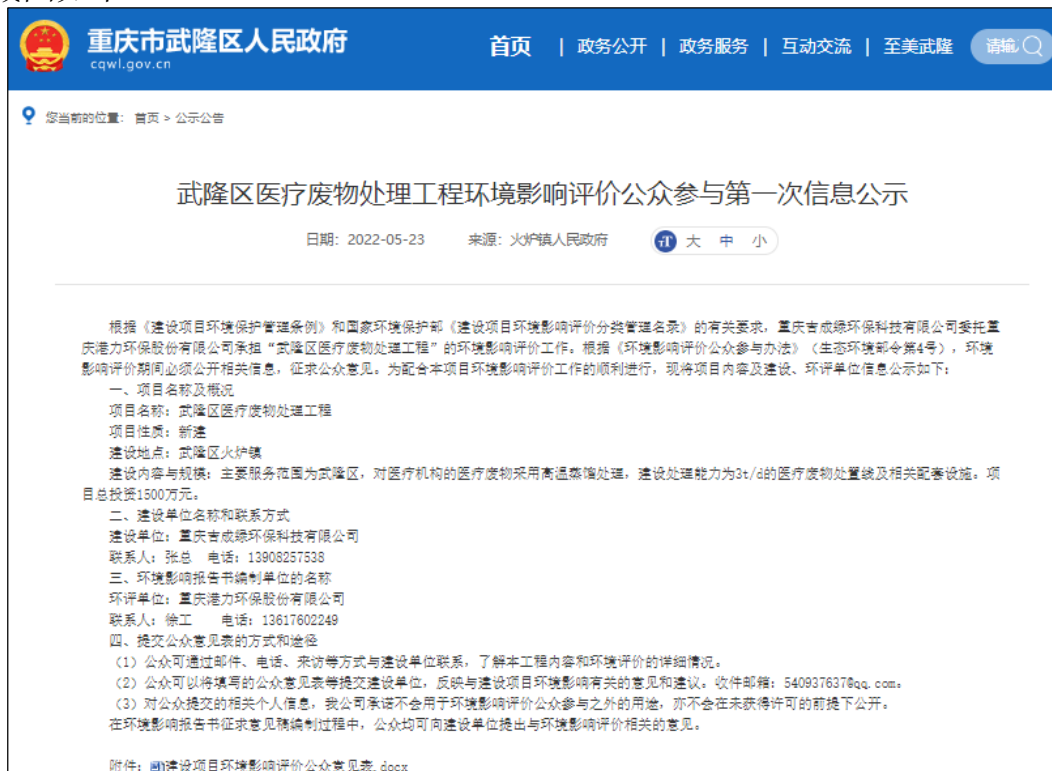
重庆市武隆区人民政府
cqwl.gov.cn

首页 | 政务公开 | 政务服务 | 互动交流 | 至美武隆 请输

您当前的位置： 首页 > 公示公告

武隆区医疗废物处理工程环境影响评价公众参与第一次信息公示

日期：2022-05-23 来源：火炉镇人民政府 大 中 小

根据《建设项目环境保护管理条例》和国家环境保护部《建设项目环境影响评价分类管理名录》的有关要求，重庆吉成绿环保科技有限公司委托重庆港力环保股份有限公司承担“武隆区医疗废物处理工程”的环境影响评价工作。根据《环境影响评价公众参与办法》（生态环境部令第4号），环境影响评价期间必须公开相关信息，征求公众意见。为配合本项目环境影响评价工作的顺利进行，现将项目内容及建设、环评单位信息公示如下：

一、项目名称及概况

项目名称：武隆区医疗废物处理工程

项目性质：新建

建设地点：武隆区火炉镇

建设内容与规模：主要服务范围为武隆区，对医疗机构的医疗废物采用高温蒸馏处理，建设处理能力为3t/d的医疗废物处置线及相关配套设施。项目总投资1500万元。

二、建设单位名称和联系方式

建设单位：重庆吉成绿环保科技有限公司

联系人：张总 电话：13908257538

三、环境影响报告书编制单位的名称

环评单位：重庆港力环保股份有限公司

联系人：徐工 电话：13617602249

四、提交公众意见表的方式和途径

（1）公众可通过邮件、电话、来访等方式与建设单位联系，了解本工程内容和环境评价的详细情况。

（2）公众可以将填写的公众意见表等提交建设单位，反映与建设项目环境影响有关的意见和建议。收件邮箱：540937637@qq.com。

（3）对公众提交的相关个人信息，我公司承诺不会用于环境影响评价公众参与之外的用途，亦不会在未获得许可的前提下公开。

在环境影响报告书征求意见稿编制过程中，公众均可向建设单位提出与环境影响评价相关的意见。

附件：建设项目环境影响评价公众意见表.docx